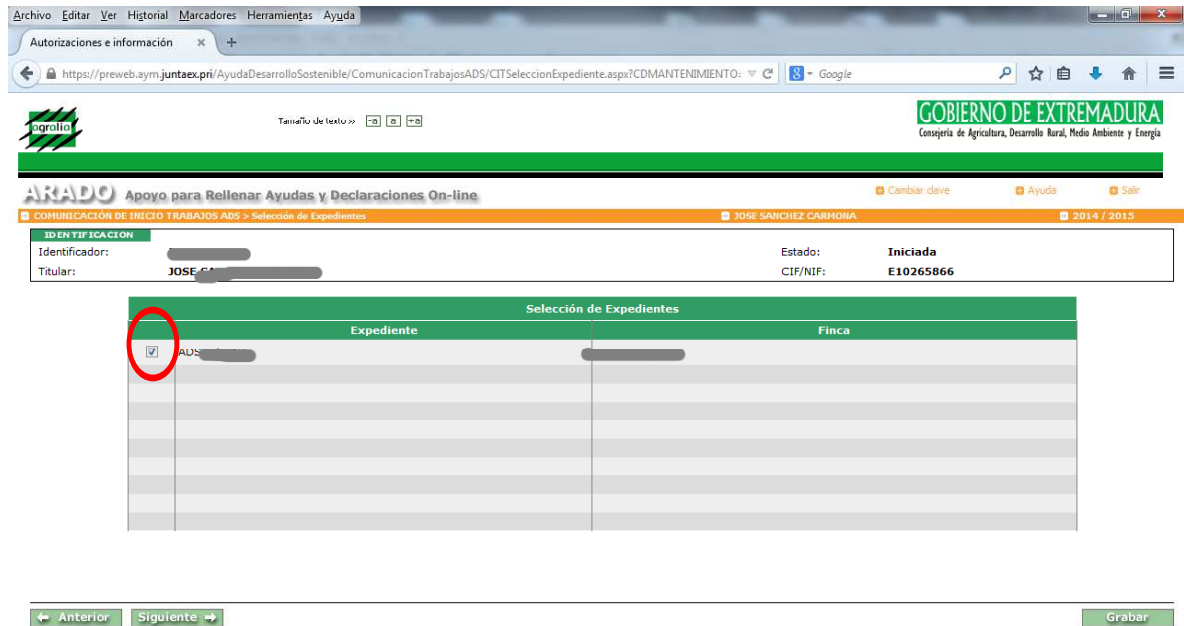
Archivo Editar Ver Historial Marcadores Herramientas Ayuda

Autorizaciones e información ×

https://preweb.aym.juntaex.pri/AyudaDesarrolloSostenible/ComunicacionTrabajosADS/CITSeleccionExpediente.aspx?CDMANTENIMIENTO:

Google

agralia

Tamaño de texto » -a a +a

GOBIERNO DE EXTREMADURA
Consejería de Agricultura, Desarrollo Rural, Medio Ambiente y Energía

ARADO Apoyo para Rellenar Ayudas y Declaraciones On-line

Cambiar clave Ayuda Salir

COMUNICACIÓN DE INICIO TRABAJOS ADS > Selección de Expedientes

JOSE SANCHEZ CARMONA

2014 / 2015

IDENTIFICACION

Identificador: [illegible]

Titular: JOSE SA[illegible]

Estado: Iniciada

CIF/NIF: E10265866

Selección de Expedientes

| | Expediente | Finca |
|---|---|---|
| ☑ | ADS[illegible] | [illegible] |

← Anterior Siguiente →

Grabar